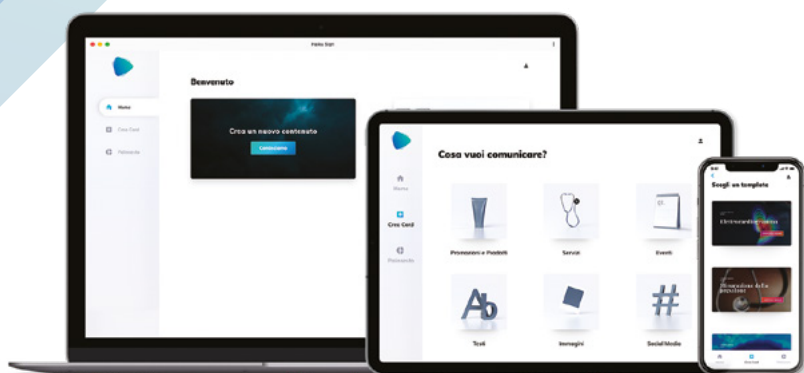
Hello Sign

Home

Crea Card

Palinsesto

Benvenuto

Crea un nuovo contenuto

Cominciamo

Home

Crea Card

Palinsesto

Cosa vuoi comunicare?

Promozioni e Prodotti

Servizi

Eventi

Ab

Testi

Immagini

Social Media

Scegli un template

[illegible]

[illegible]